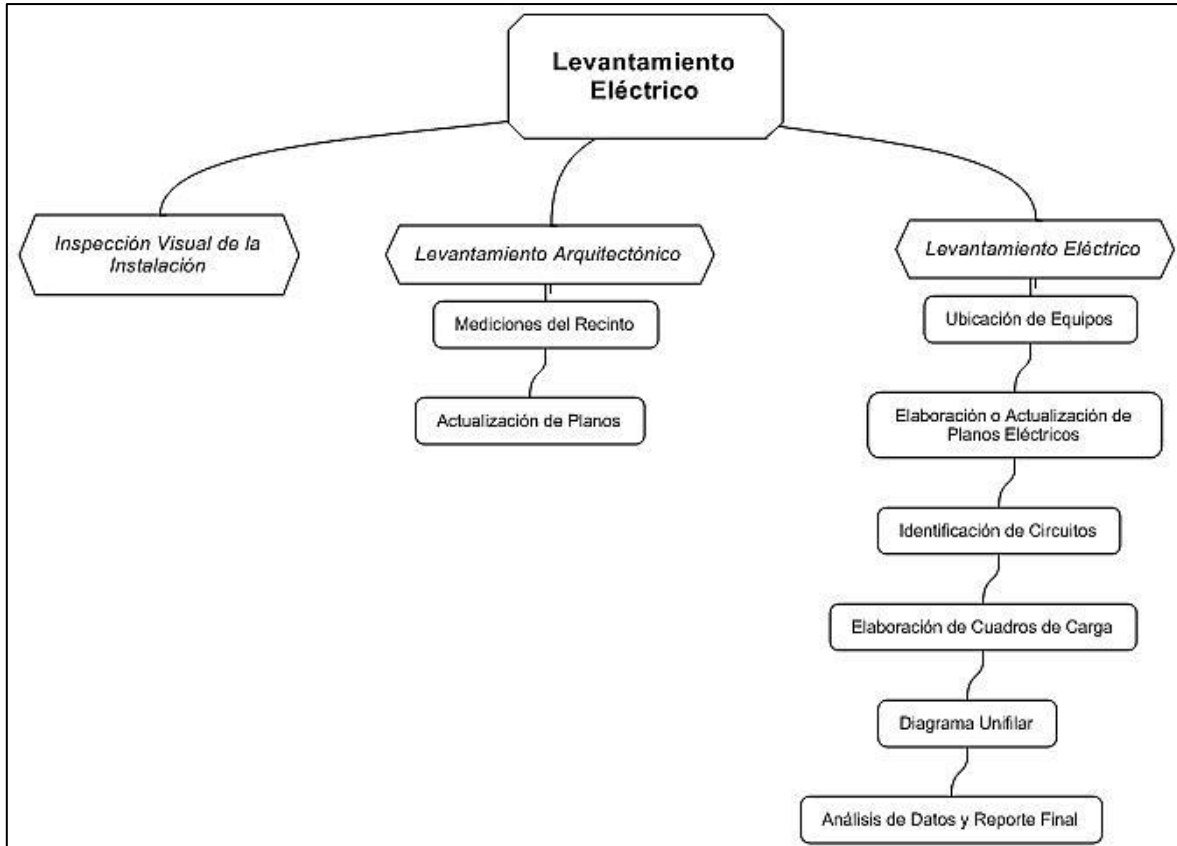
Levantamiento Eléctrico

Inspección Visual de la Instalación

Levantamiento Arquitectónico

Mediciones del Recinto

Actualización de Planos

Levantamiento Eléctrico

Ubicación de Equipos

Elaboración o Actualización de Planos Eléctricos

Identificación de Circuitos

Elaboración de Cuadros de Carga

Diagrama Unifilar

Análisis de Datos y Reporte Final